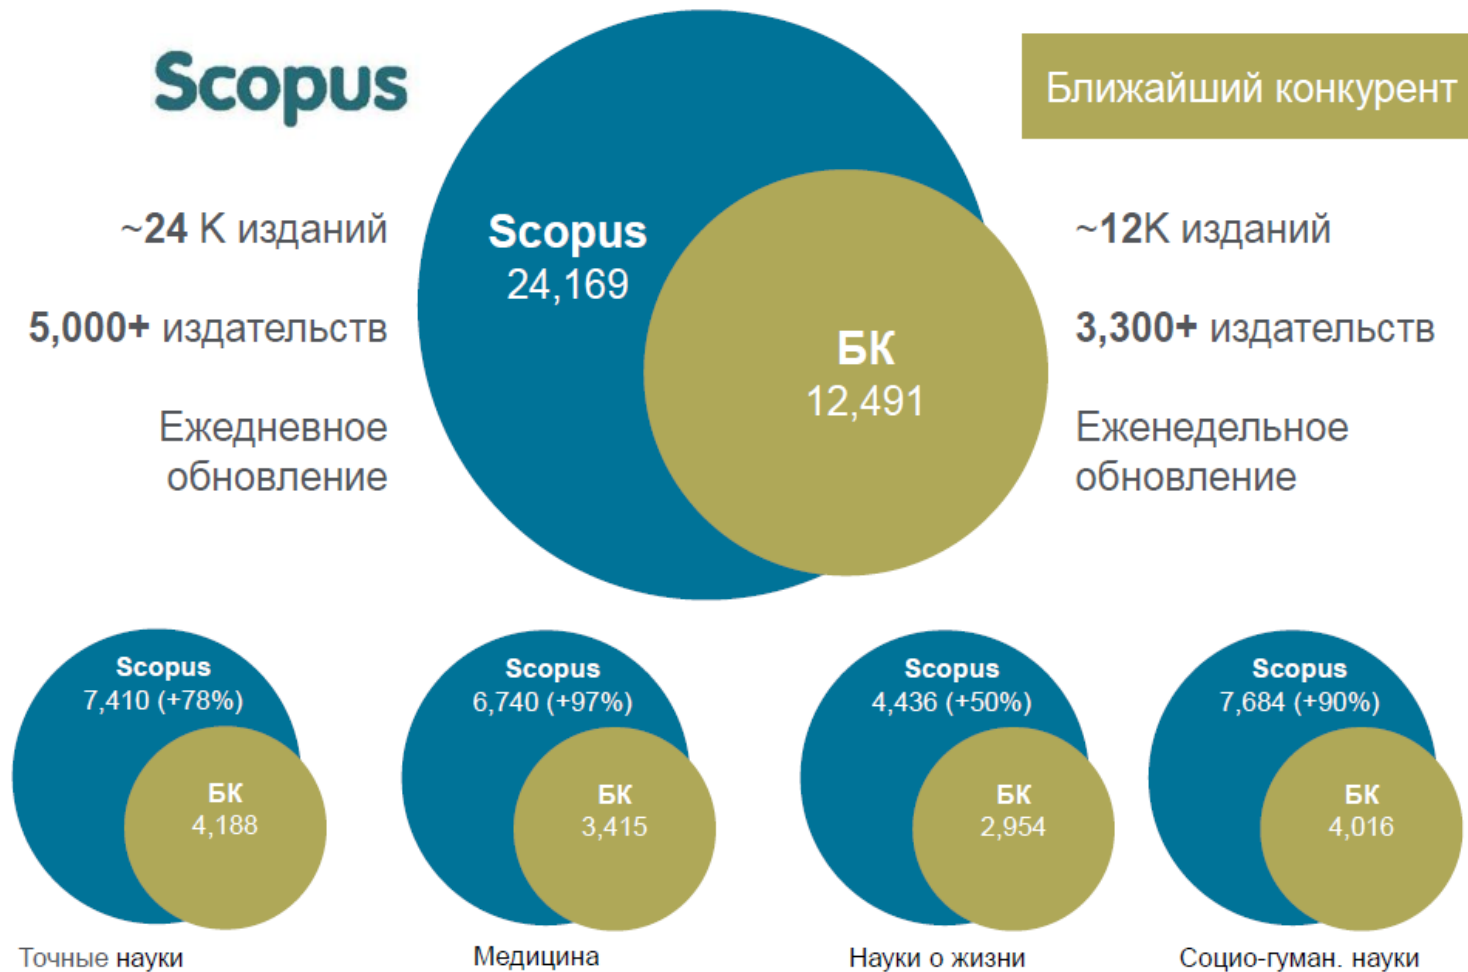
Scopus

~24 K изданий

5,000+ издательств

Ежедневное обновление

Scopus
24,169

БК
12,491

Ближайший конкурент

~12K изданий

3,300+ издательств

Еженедельное обновление

Scopus
7,410 (+78%)
БК
4,188
Точные науки

Scopus
6,740 (+97%)
БК
3,415
Медицина

Scopus
4,436 (+50%)
БК
2,954
Науки о жизни

Scopus
7,684 (+90%)
БК
4,016
Социо-гуман. науки